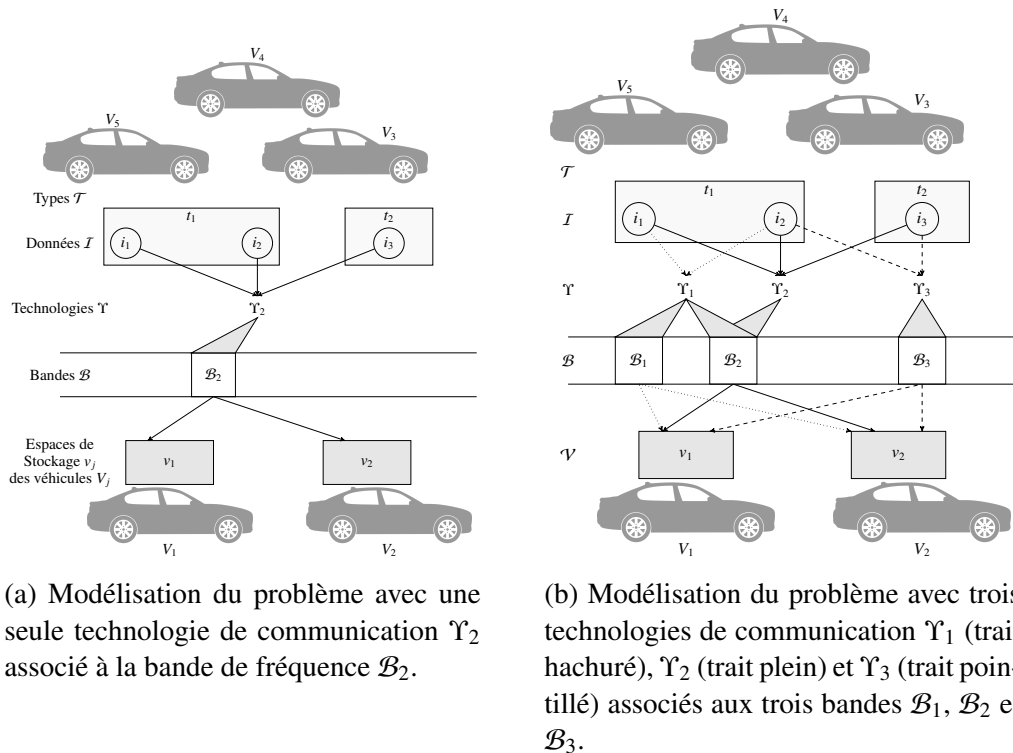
$V_4$

$V_5$

$V_3$

Types $\mathcal{T}$

$t_1$

$t_2$

Données $\mathcal{I}$

$i_1$

$i_2$

$i_3$

Technologies $\Upsilon$

$\Upsilon_2$

Bandes $\mathcal{B}$

$\mathcal{B}_2$

Espaces de Stockage $v_j$ des véhicules $V_j$

$v_1$

$v_2$

$V_1$

$V_2$

(a) Modélisation du problème avec une seule technologie de communication $\Upsilon_2$ associé à la bande de fréquence $\mathcal{B}_2$.

$V_4$

$V_5$

$V_3$

$\mathcal{T}$

$t_1$

$t_2$

$\mathcal{I}$

$i_1$

$i_2$

$i_3$

$\Upsilon$

$\Upsilon_1$

$\Upsilon_2$

$\Upsilon_3$

$\mathcal{B}$

$\mathcal{B}_1$

$\mathcal{B}_2$

$\mathcal{B}_3$

$\mathcal{V}$

$v_1$

$v_2$

$V_1$

$V_2$

(b) Modélisation du problème avec trois technologies de communication $\Upsilon_1$ (trai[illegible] hachuré), $\Upsilon_2$ (trait plein) et $\Upsilon_3$ (trait pointillé) associés aux trois bandes $\mathcal{B}_1$, $\mathcal{B}_2$ e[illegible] $\mathcal{B}_3$.